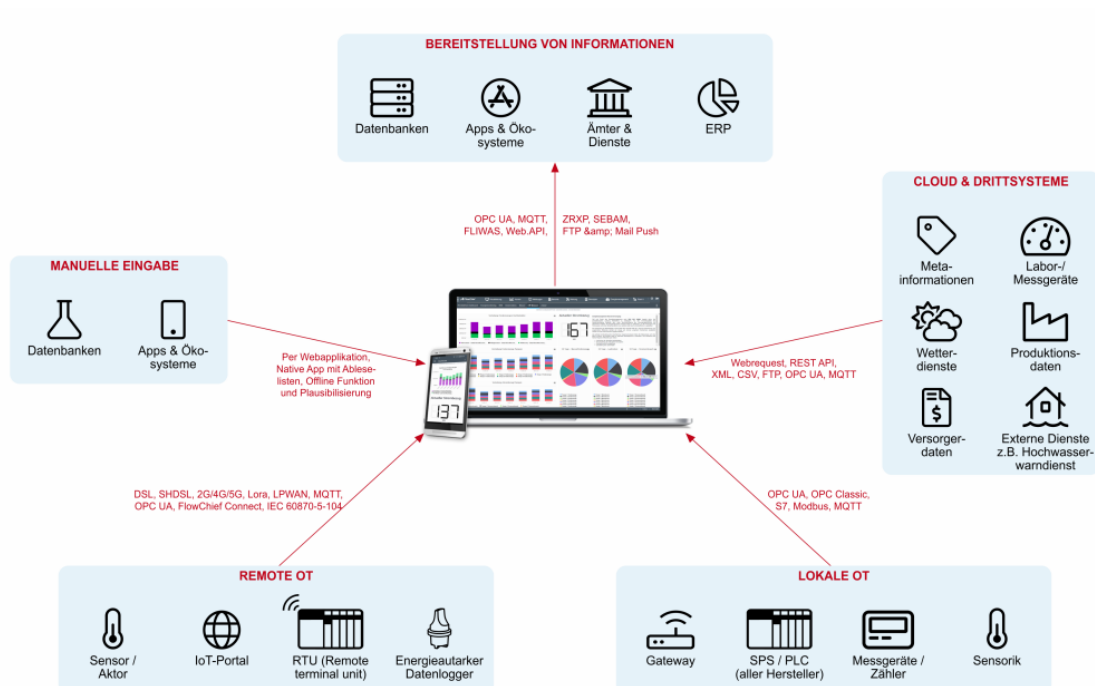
BEREITSTELLUNG VON INFORMATIONEN

Datenbanken

Apps & Ökosysteme

Ämter & Dienste

ERP

OPC UA, MQTT, FLIWAS, Web.API,

ZRXP, SEBAM, FTP &amp; Mail Push

CLOUD & DRITTSYSTEME

Metainformationen

Labor-/ Messgeräte

Wetterdienste

Produktionsdaten

Versorgerdaten

Externe Dienste z.B. Hochwasserwarndienst

MANUELLE EINGABE

Datenbanken

Apps & Ökosysteme

Per Webapplikation, Native App mit Ableselisten, Offline Funktion und Plausibilisierung

Webrequest, REST API, XML, CSV, FTP, OPC UA, MQTT

167

137

DSL, SHDSL, 2G/4G/5G, Lora, LPWAN, MQTT, OPC UA, FlowChief Connect, IEC 60870-5-104

OPC UA, OPC Classic, S7, Modbus, MQTT

REMOTE OT

Sensor / Aktor

IoT-Portal

RTU (Remote terminal unit)

Energieautarker Datenlogger

LOKALE OT

Gateway

SPS / PLC (aller Hersteller)

Messgeräte / Zähler

Sensorik